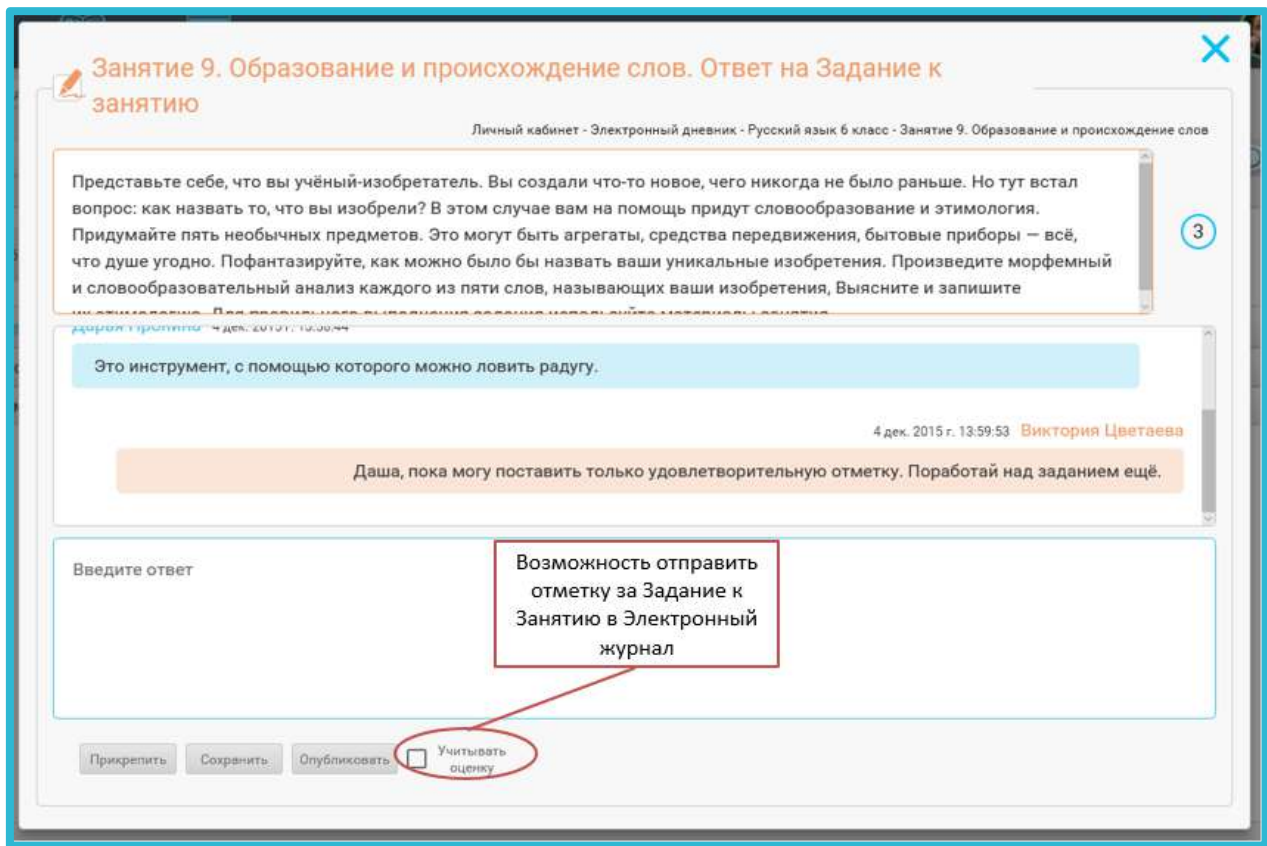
Занятие 9. Образование и происхождение слов. Ответ на Задание к занятию

Личный кабинет - Электронный дневник - Русский язык 6 класс - Занятие 9. Образование и происхождение слов

Представьте себе, что вы учёный-изобретатель. Вы создали что-то новое, чего никогда не было раньше. Но тут встал вопрос: как назвать то, что вы изобрели? В этом случае вам на помощь придут словообразование и этимология. Придумайте пять необычных предметов. Это могут быть агрегаты, средства передвижения, бытовые приборы — всё, что душе угодно. Пофантазируйте, как можно было бы назвать ваши уникальные изобретения. Произведите морфемный и словообразовательный анализ каждого из пяти слов, называющих ваши изобретения, Выясните и запишите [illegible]

3

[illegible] 4 дек. 2015 г. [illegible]

Это инструмент, с помощью которого можно ловить радугу.

4 дек. 2015 г. 13:59:53 Виктория Цветаева

Даша, пока могу поставить только удовлетворительную отметку. Поработай над заданием ещё.

Введите ответ

Возможность отправить отметку за Задание к Занятию в Электронный журнал

Прикрепить Сохранить Опубликовать Учитывать оценку